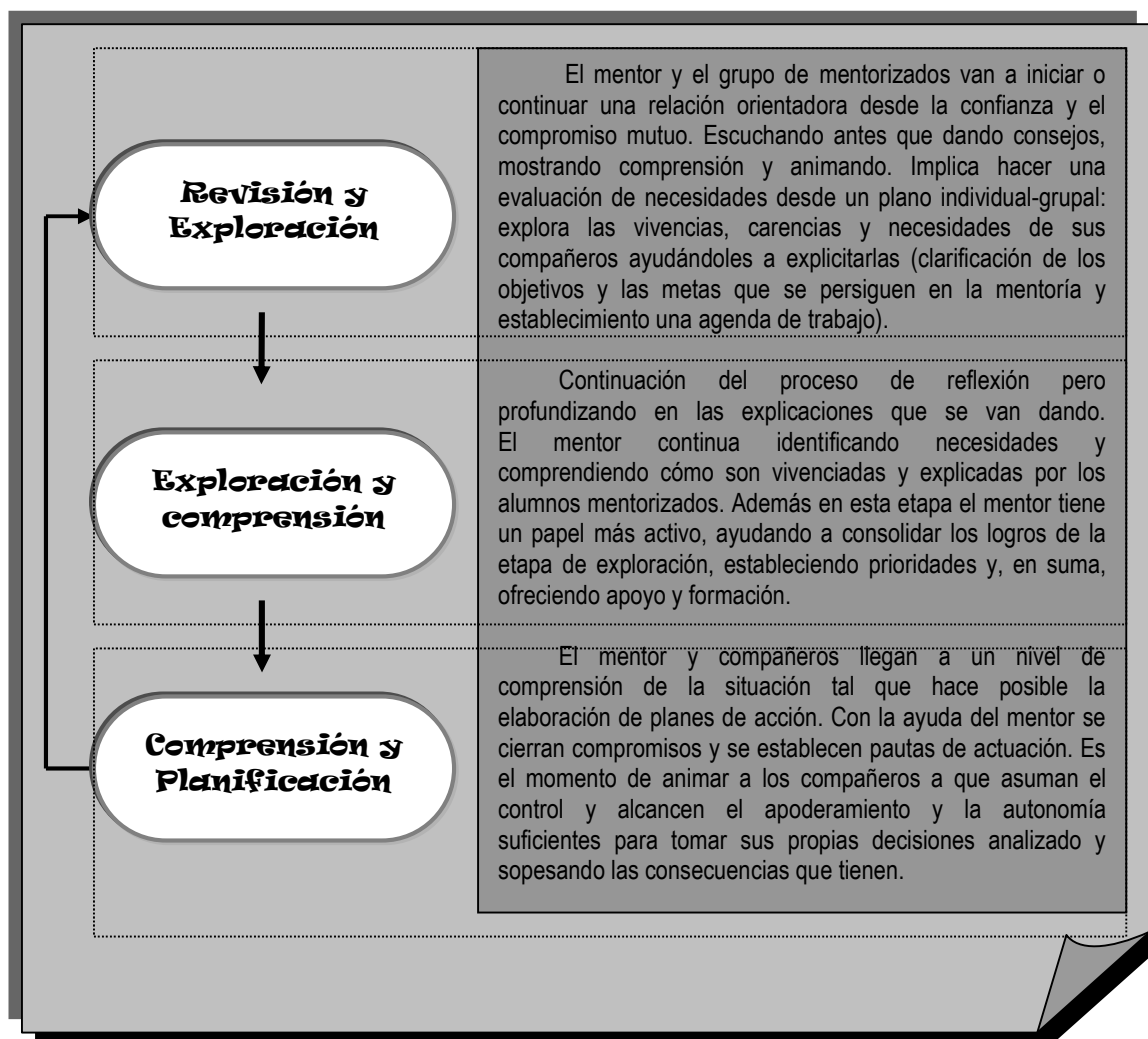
Revisión y Exploración

El mentor y el grupo de mentorizados van a iniciar o continuar una relación orientadora desde la confianza y el compromiso mutuo. Escuchando antes que dando consejos, mostrando comprensión y animando. Implica hacer una evaluación de necesidades desde un plano individual-grupal: explora las vivencias, carencias y necesidades de sus compañeros ayudándoles a explicitarlas (clarificación de los objetivos y las metas que se persiguen en la mentoría y establecimiento una agenda de trabajo).

Exploración y comprensión

Continuación del proceso de reflexión pero profundizando en las explicaciones que se van dando. El mentor continua identificando necesidades y comprendiendo cómo son vivenciadas y explicadas por los alumnos mentorizados. Además en esta etapa el mentor tiene un papel más activo, ayudando a consolidar los logros de la etapa de exploración, estableciendo prioridades y, en suma, ofreciendo apoyo y formación.

Comprensión y Planificación

El mentor y compañeros llegan a un nivel de comprensión de la situación tal que hace posible la elaboración de planes de acción. Con la ayuda del mentor se cierran compromisos y se establecen pautas de actuación. Es el momento de animar a los compañeros a que asuman el control y alcancen el apoderamiento y la autonomía suficientes para tomar sus propias decisiones analizado y sopesando las consecuencias que tienen.